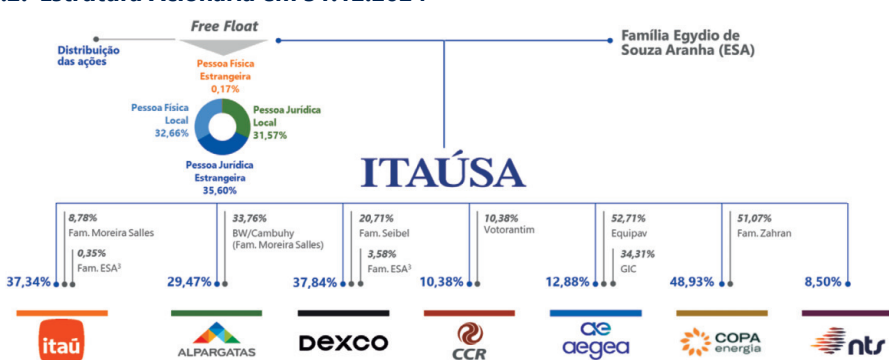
Free Float

Distribuição das ações

Família Egydio de Souza Aranha (ESA)

Pessoa Física Estrangeira 0,17%

Pessoa Física Local 32,66%

Pessoa Jurídica Local 31,57%

Pessoa Jurídica Estrangeira 35,60%

ITAÚSA

8,78% Fam. Moreira Salles

0,35% Fam. ESA³

33,76% BW/Cambuhy (Fam. Moreira Salles)

20,71% Fam. Seibel

3,58% Fam. ESA³

10,38% Votorantim

52,71% Equipav

34,31% GIC

51,07% Fam. Zahran

37,34%

29,47%

37,84%

10,38%

12,88%

48,93%

8,50%

itaú

ALPARGATAS

DEXCO

CCR

aegea

COPA energia

nts